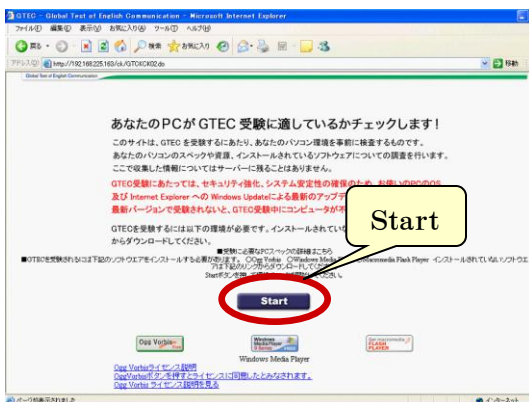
GTEC - Global Test of English Communication - Microsoft Internet Explorer

ファイル(F) 編集(E) 表示(V) お気に入り(A) ツール(T) ヘルプ(H)

戻る 検索 お気に入り

アドレス(D) http://192.168.225.183/ck/GTCKCK02.do 移動

Global Test of English Communication

あなたのPCがGTEC受験に適しているかチェックします！

このサイトは、GTECを受験するにあたり、あなたのパソコン環境を事前に検査するものです。
あなたのパソコンのスペックや資源、インストールされているソフトウエアについての調査を行います。
ここで収集した情報についてはサーバーに残ることはありません。

GTEC受験にあたっては、セキュリティ強化、システム安定性の確保のため、お使いのPCのOS及びInternet ExplorerへのWindows Updateによる最新のアップデ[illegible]
最新バージョンで受験されないと、GTEC受験中にコンピュータが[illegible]

GTECを受験するには以下の環境が必要です。インストールされてい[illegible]からダウンロードしてください。

Start

■受験に必要なPCスペックの詳細はこちら
■GTECを受験されるには下記のソフトウエアをインストールする必要があります。 ○Ogg Vorbis ○Windows Media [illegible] Macromedia Flash Player インストールされていないソフトウエ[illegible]
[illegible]

Start

Ogg Vorbis

Windows Media Player

Ogg Vorbisライセンス説明
Ogg Vorbisボタンを押すとライセンスに同意したとみなされます。
Ogg Vorbis ライセンス説明を見る

ページが表示されました

インターネット